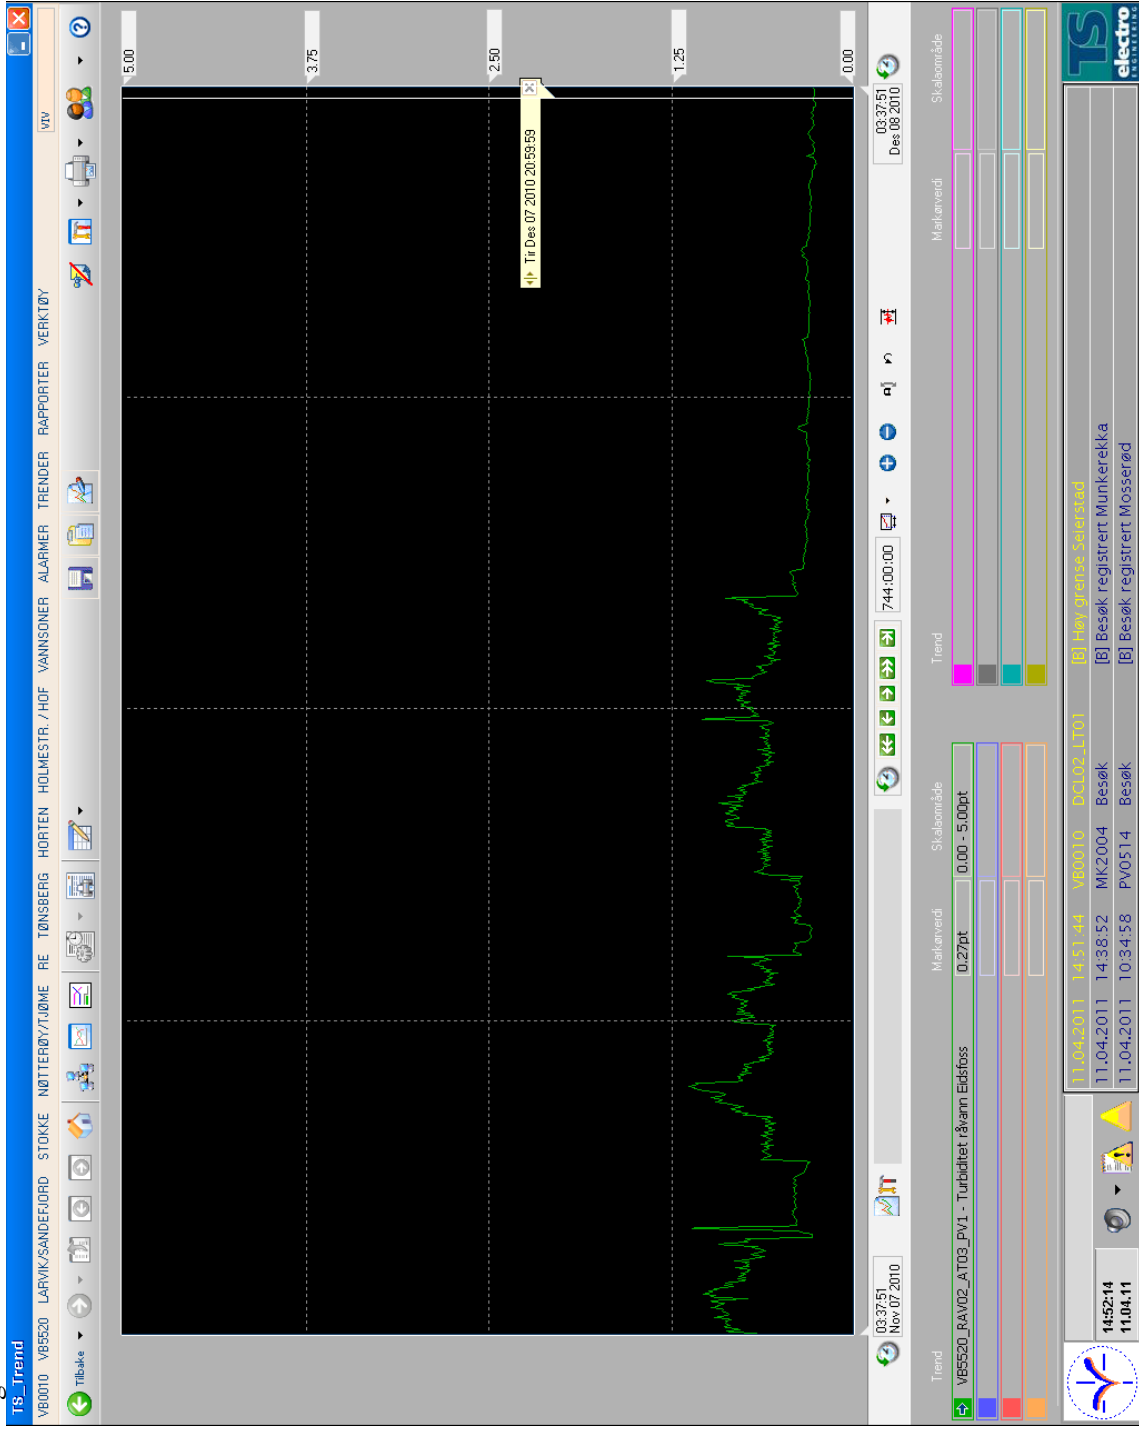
TS_Trend

VB0010 VB5520 LARVIK/SANDEFJORD STOKKE NØTTERØY/TJØME RE TØNSBERG HORTEN HOLMESTR./HOF VANNSONER ALARMER TRENDER RAPPORTER VERKTØY

VIV

Tilbake

5.00
3.75
2.50
1.25
0.00

Tir Des 07 2010 20:59:59

03:37:51
Nov 07 2010

744:00:00

03:37:51
Des 08 2010

| Trend | Markørverdi | Skalaområde |
|---|---|---|
| VB5520_RAV02_AT03_PV1 - Turbiditet råvann Eldsfoss | 0.27pt | 0.00 - 5.00pt |

| Trend | Markørverdi | Skalaområde |
|---|---|---|

14:52:14
11.04.11

11.04.2011 14:51:44 VB0010 DCL02_LT01 [B] Høy grense Seierstad
11.04.2011 14:38:52 MK2004 Besøk [B] Besøk registrert Munkerekka
11.04.2011 10:34:58 PV0514 Besøk [B] Besøk registrert Mosserød

TS electro